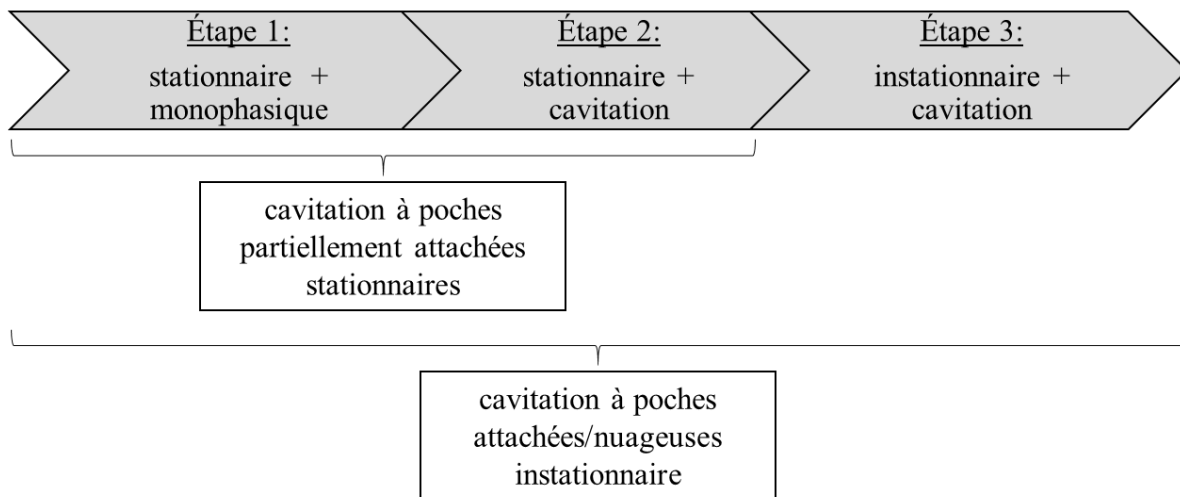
Étape 1:
stationnaire + monophasique

Étape 2:
stationnaire + cavitation

Étape 3:
instationnaire + cavitation

cavitation à poches partiellement attachées stationnaires

cavitation à poches attachées/nuageuses instationnaire